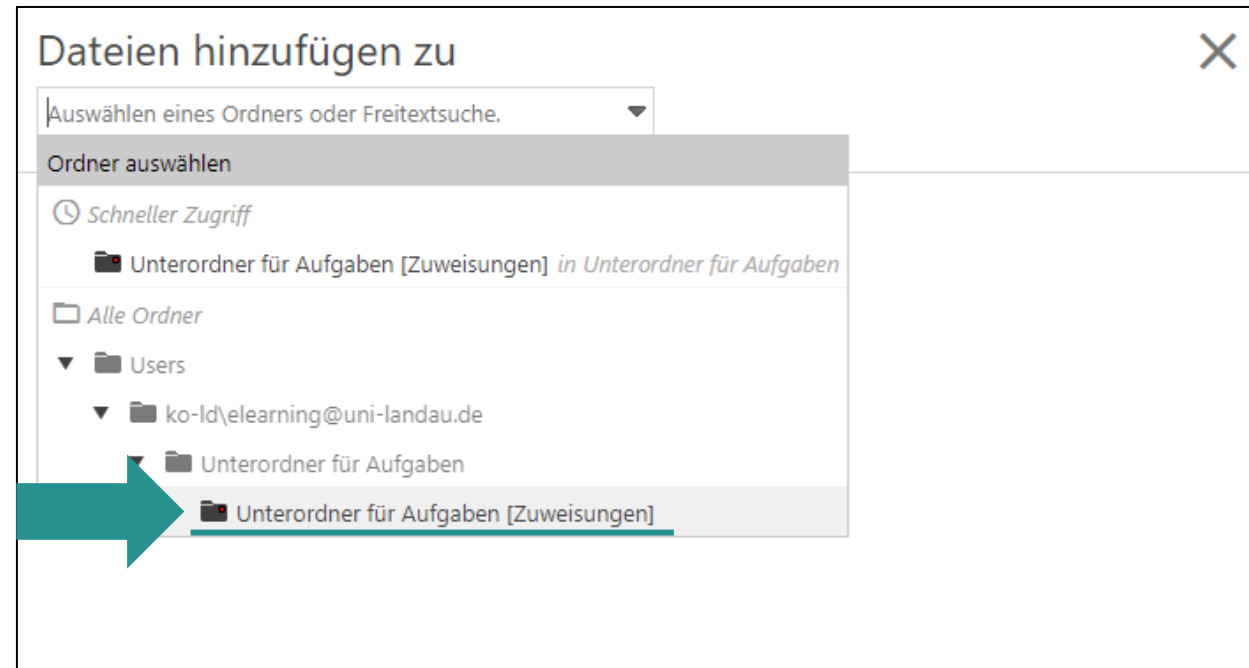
Dateien hinzufügen zu

Auswählen eines Ordners oder Freitextsuche.

Ordner auswählen

Schneller Zugriff

Unterordner für Aufgaben [Zuweisungen] in Unterordner für Aufgaben

Alle Ordner

Users

ko-ld\elearning@uni-landau.de

Unterordner für Aufgaben

Unterordner für Aufgaben [Zuweisungen]